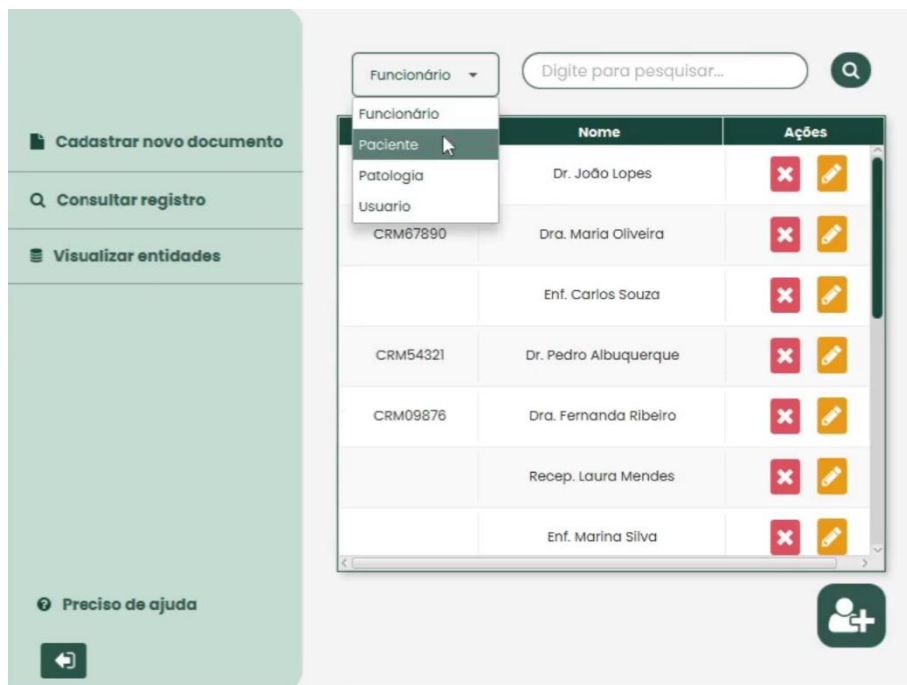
Cadastrar novo documento

Consultar registro

Visualizar entidades

Preciso de ajuda

Funcionário

Funcionário
Paciente
Patologia
Usuario

Digite para pesquisar...

| | Nome | Ações |
|---|---|---|
| | Dr. João Lopes | |
| CRM67890 | Dra. Maria Oliveira | |
| | Enf. Carlos Souza | |
| CRM54321 | Dr. Pedro Albuquerque | |
| CRM09876 | Dra. Fernanda Ribeiro | |
| | Recep. Laura Mendes | |
| | Enf. Marina Silva | |